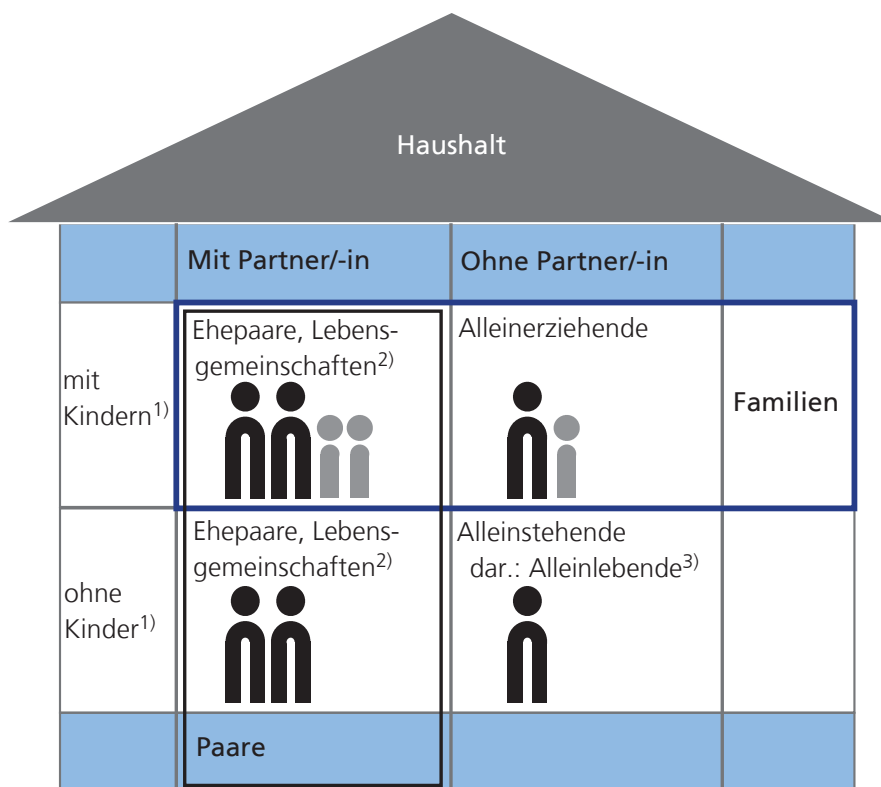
Haushalt

| | Mit Partner/-in | Ohne Partner/-in | |
|---|---|---|---|
| mit Kindern$^{1)}$ | Ehepaare, Lebensgemeinschaften$^{2)}$ | Alleinerziehende | Familien |
| ohne Kinder$^{1)}$ | Ehepaare, Lebensgemeinschaften$^{2)}$ | Alleinstehende dar.: Alleinlebende$^{3)}$ | |
| | Paare | | |